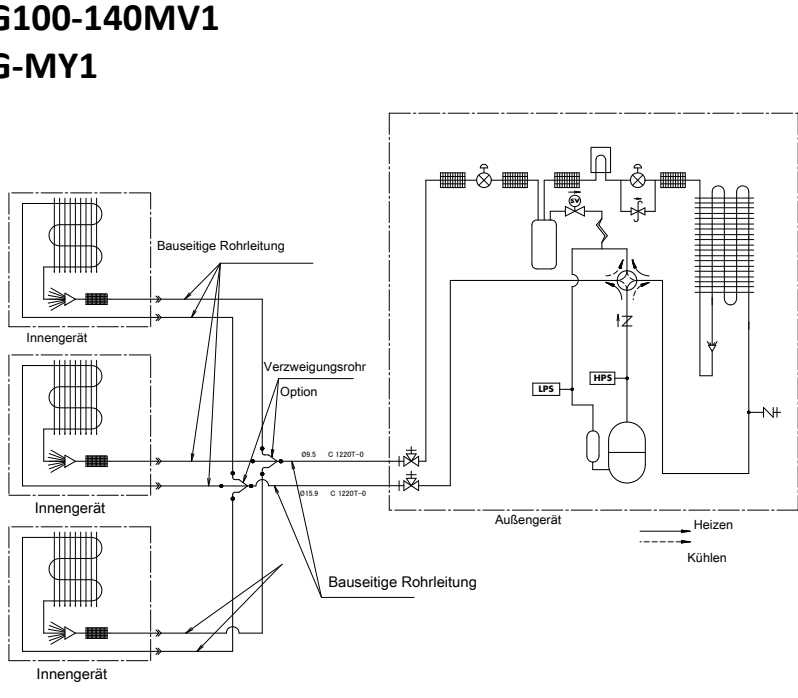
G100-140MV1
G-MY1

Bauseitige Rohrleitung

Innengerät

Verzweigungsrohr

Option

Innengerät

Innengerät

Ø9.5 C 1220T-0

Ø15.9 C 1220T-0

Bauseitige Rohrleitung

SV

LPS

HPS

Außengerät

Heizen

Kühlen